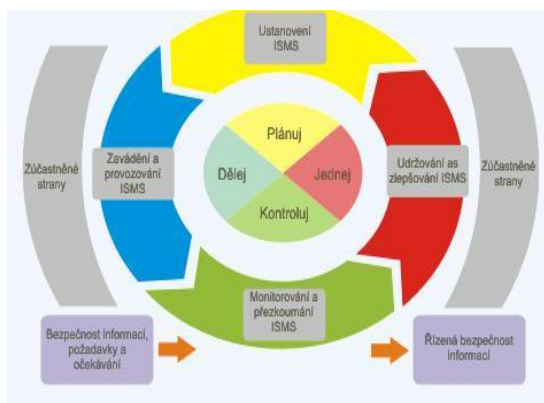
Ustanovení ISMS

Zúčastněné strany

Zavádění a provozování ISMS

Plánuj

Dělej

Jednej

Kontroluj

Udržování as zlepšování ISMS

Zúčastněné strany

Monitorování a přezkoumání ISMS

Bezpečnost informací, požadavky a očekávání

Řízená bezpečnost informací